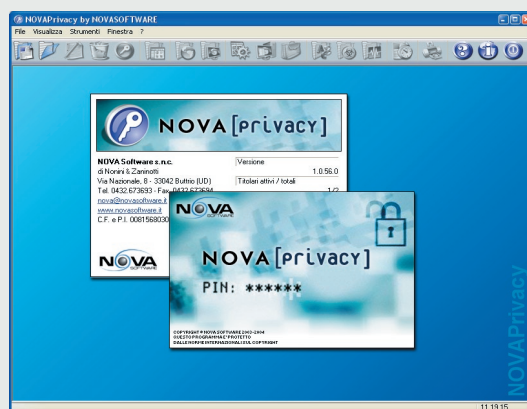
NOVAPrivacy by NOVASOFTWARE

File Visualizza Strumenti Finestra ?

NOVA [privacy]

NOVA Software s.n.c.
di Nonini & Zaninotti
Via Nazionale, 8 - 33042 Buttrio (UD)
Tel. 0432.673693 - Fax 0432.673594
nova@novasoftware.it
www.novasoftware.it
C.F. e P.I. 00815680030

Versione
1.0.56.0
Titolari attivi / totali
1/2

NOVA SOFTWARE

NOVA SOFTWARE

NOVA [privacy]

PIN: ******

COPYRIGHT © NOVA SOFTWARE 2002-2004
QUESTO PROGRAMMA E' PROTETTO
DALLE NORME INTERNAZIONALI SUL COPYRIGHT

NOVAPrivacy

11.19.15